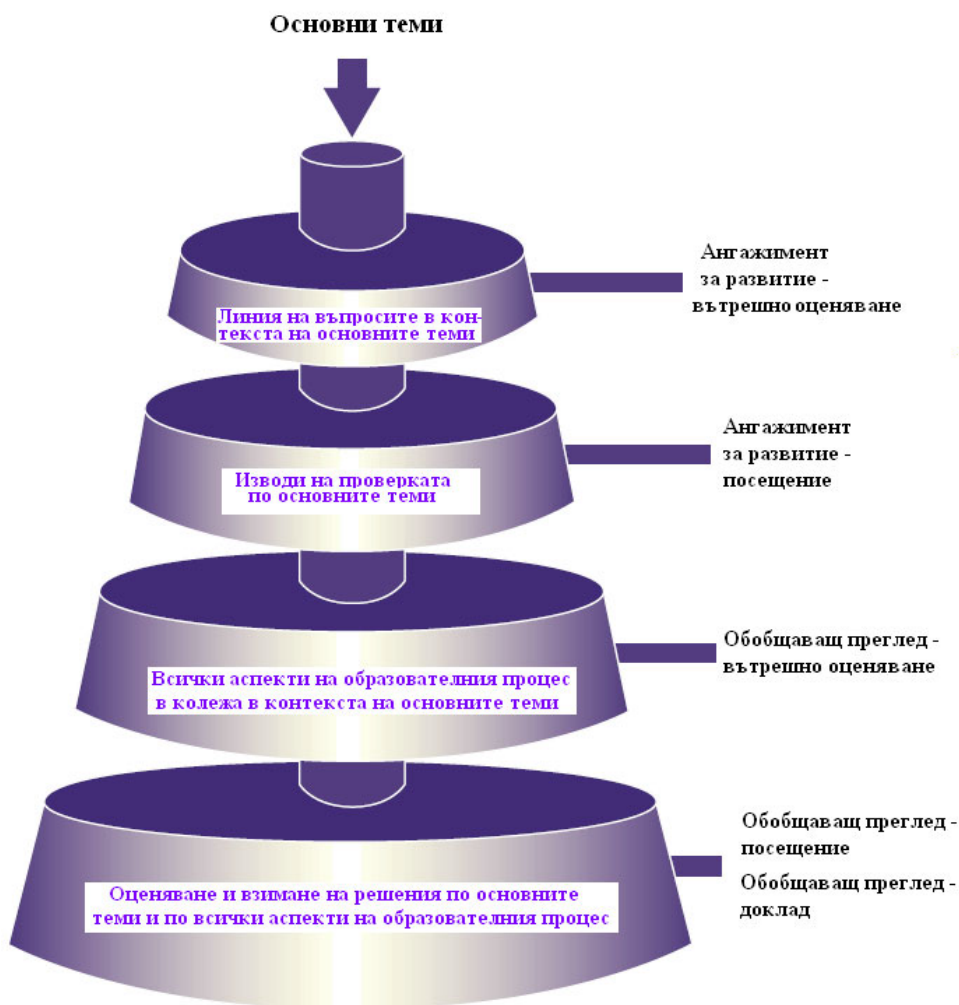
Основни теми

Линия на въпросите в контекста на основните теми

Ангажимент за развитие - вътрешно оценяване

Изводи на проверката по основните теми

Ангажимент за развитие - посещение

Всички аспекти на образователния процес в колежа в контекста на основните теми

Обобщаващ преглед - вътрешно оценяване

Оценяване и взимане на решения по основните теми и по всички аспекти на образователния процес

Обобщаващ преглед - посещение

Обобщаващ преглед - доклад